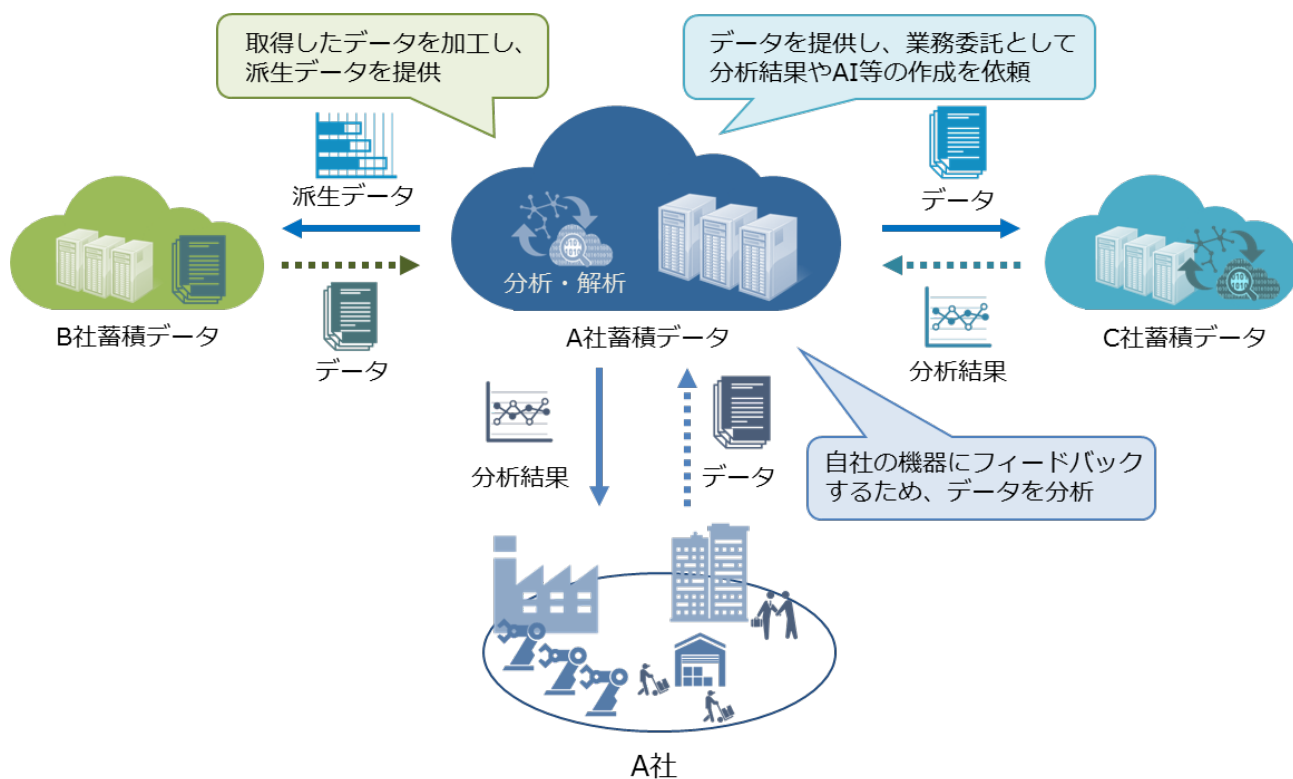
取得したデータを加工し、派生データを提供

データを提供し、業務委託として分析結果やAI等の作成を依頼

派生データ

データ

分析・解析

B社蓄積データ

データ

A社蓄積データ

C社蓄積データ

分析結果

分析結果

データ

自社の機器にフィードバックするため、データを分析

A社